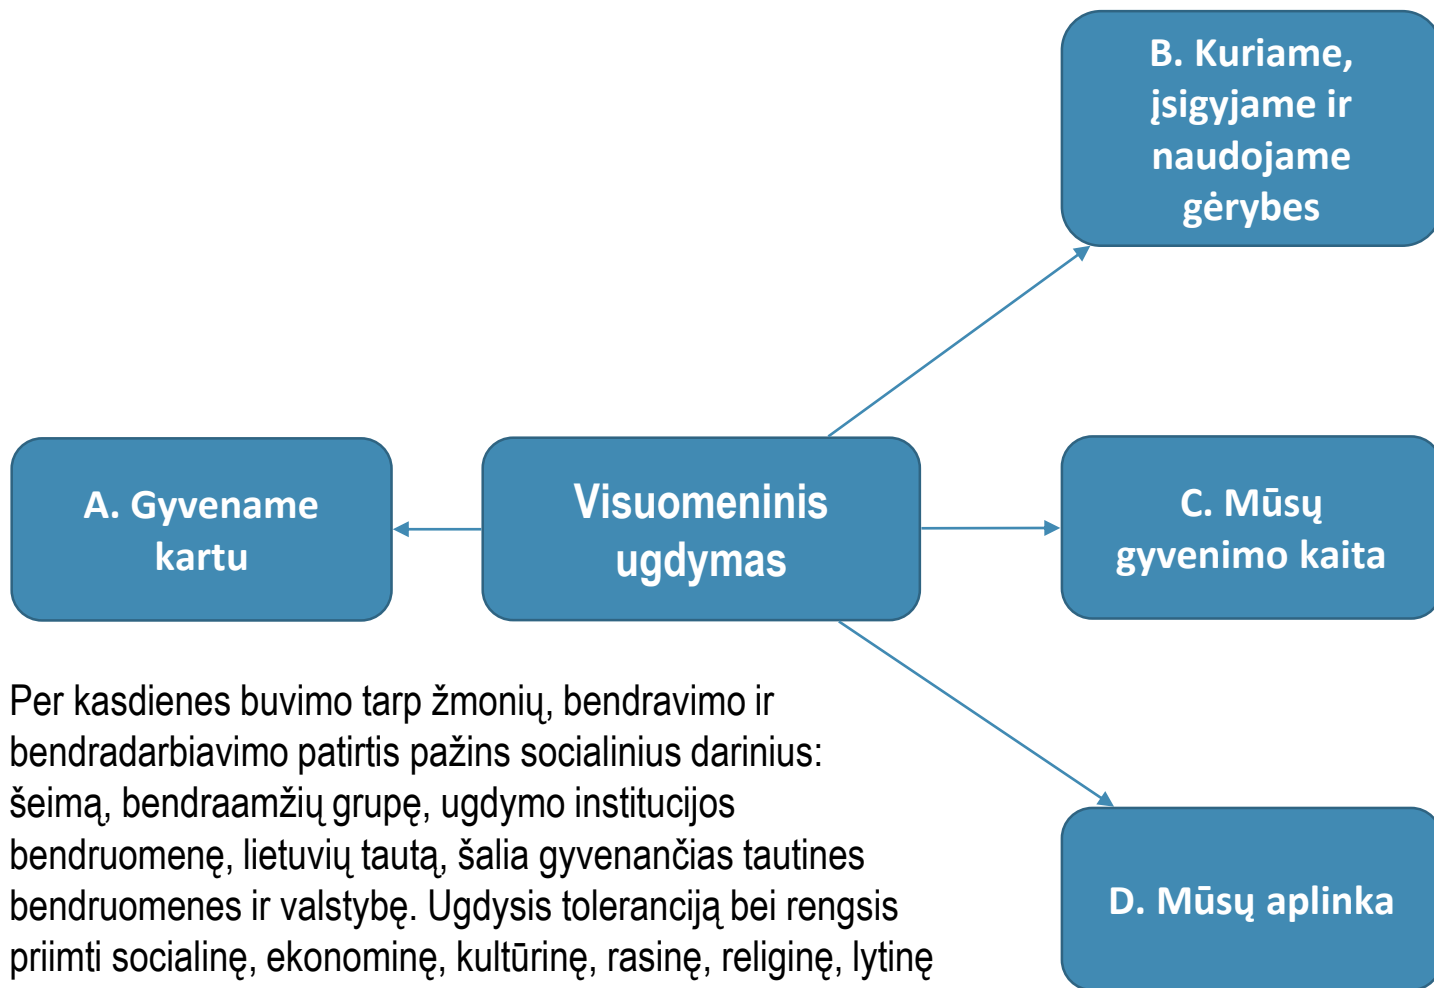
B. Kuriame, įsigyjame ir naudojame gėrybes

A. Gyvename kartu

Visuomeninis ugdymas

C. Mūsų gyvenimo kaita

D. Mūsų aplinka

Per kasdienes buvimo tarp žmonių, bendravimo ir bendradarbiavimo patirtis pažins socialinius darinius: šeimą, bendraamžių grupę, ugdymo institucijos bendruomenę, lietuvių tautą, šalia gyvenančias tautines bendruomenes ir valstybę. Ugdysis toleranciją bei rengsis priimti socialinę, ekonominę, kultūrinę, rasinę, religinę, lytinę